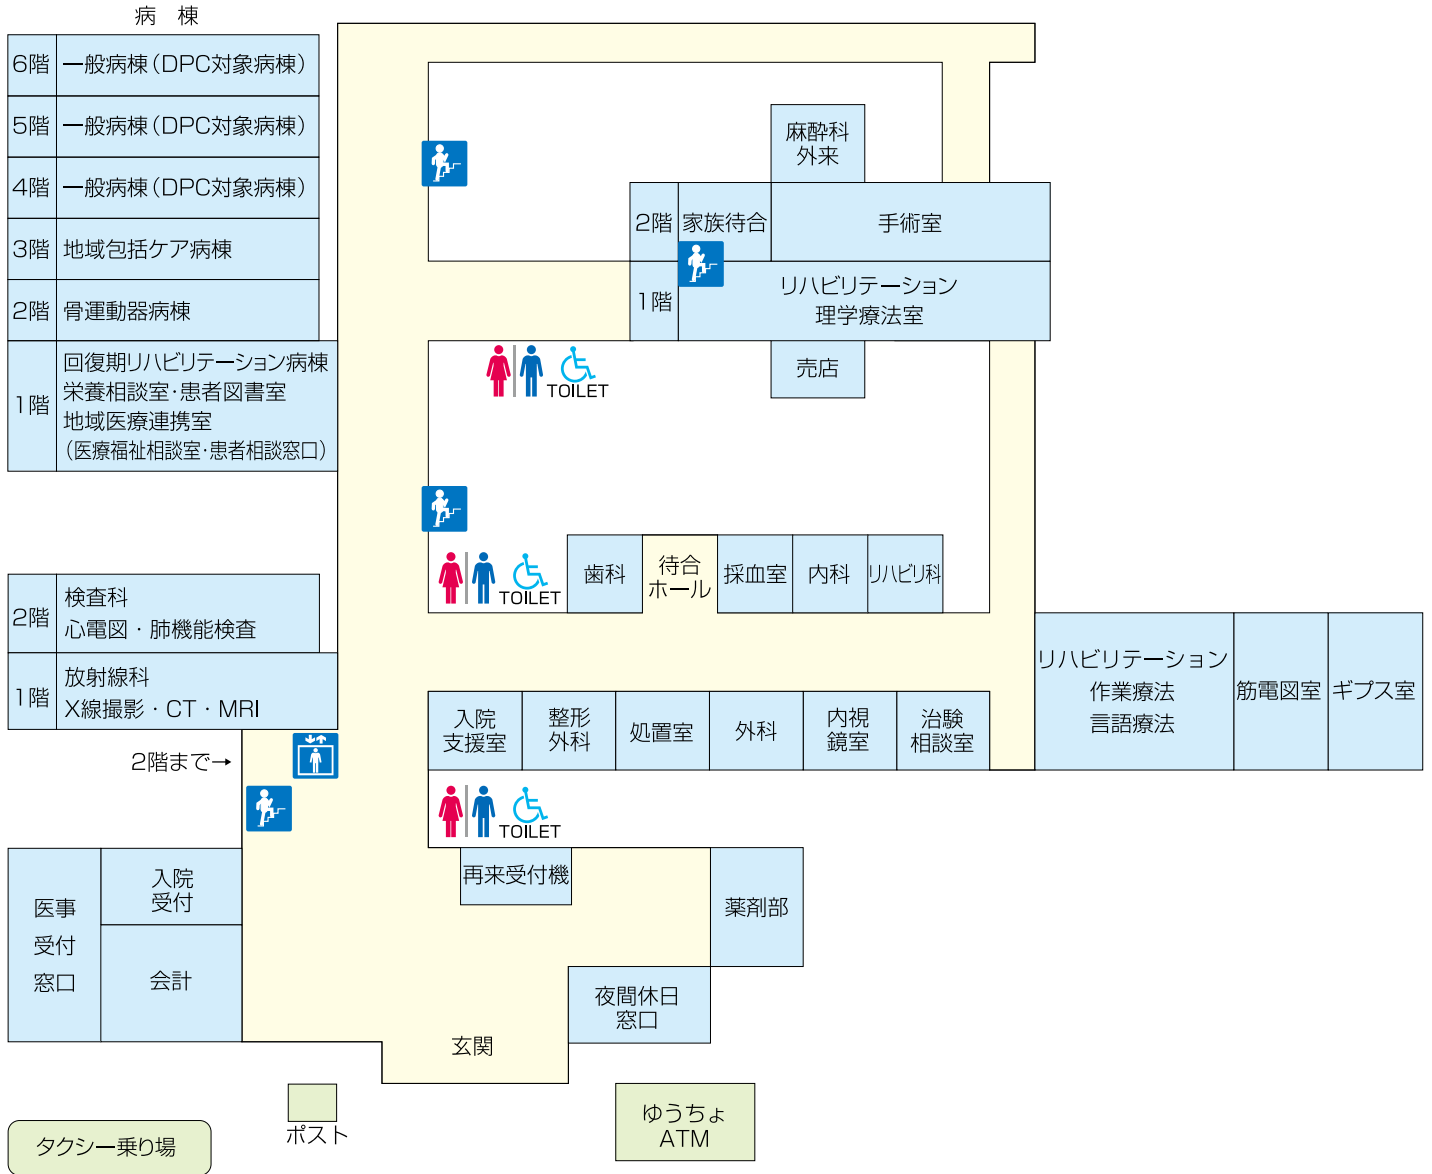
病　棟

| 6階 | 一般病棟（DPC対象病棟） |
|---|---|
| 5階 | 一般病棟（DPC対象病棟） |
| 4階 | 一般病棟（DPC対象病棟） |
| 3階 | 地域包括ケア病棟 |
| 2階 | 骨運動器病棟 |
| 1階 | 回復期リハビリテーション病棟 栄養相談室·患者図書室 地域医療連携室（医療福祉相談室·患者相談窓口） |

| 2階 | 検査科 心電図・肺機能検査 |
|---|---|
| 1階 | 放射線科 X線撮影・CT・MRI |

2階まで→

麻酔科外来

2階　家族待合　手術室

1階　リハビリテーション理学療法室

売店

TOILET

TOILET

歯科　待合ホール　採血室　内科　リハビリ科

リハビリテーション 作業療法 言語療法　筋電図室　ギプス室

入院支援室　整形外科　処置室　外科　内視鏡室　治験相談室

TOILET

再来受付機

薬剤部

医事受付窓口　入院受付　会計

夜間休日窓口

玄関

タクシー乗り場

ポスト

ゆうちょ ATM